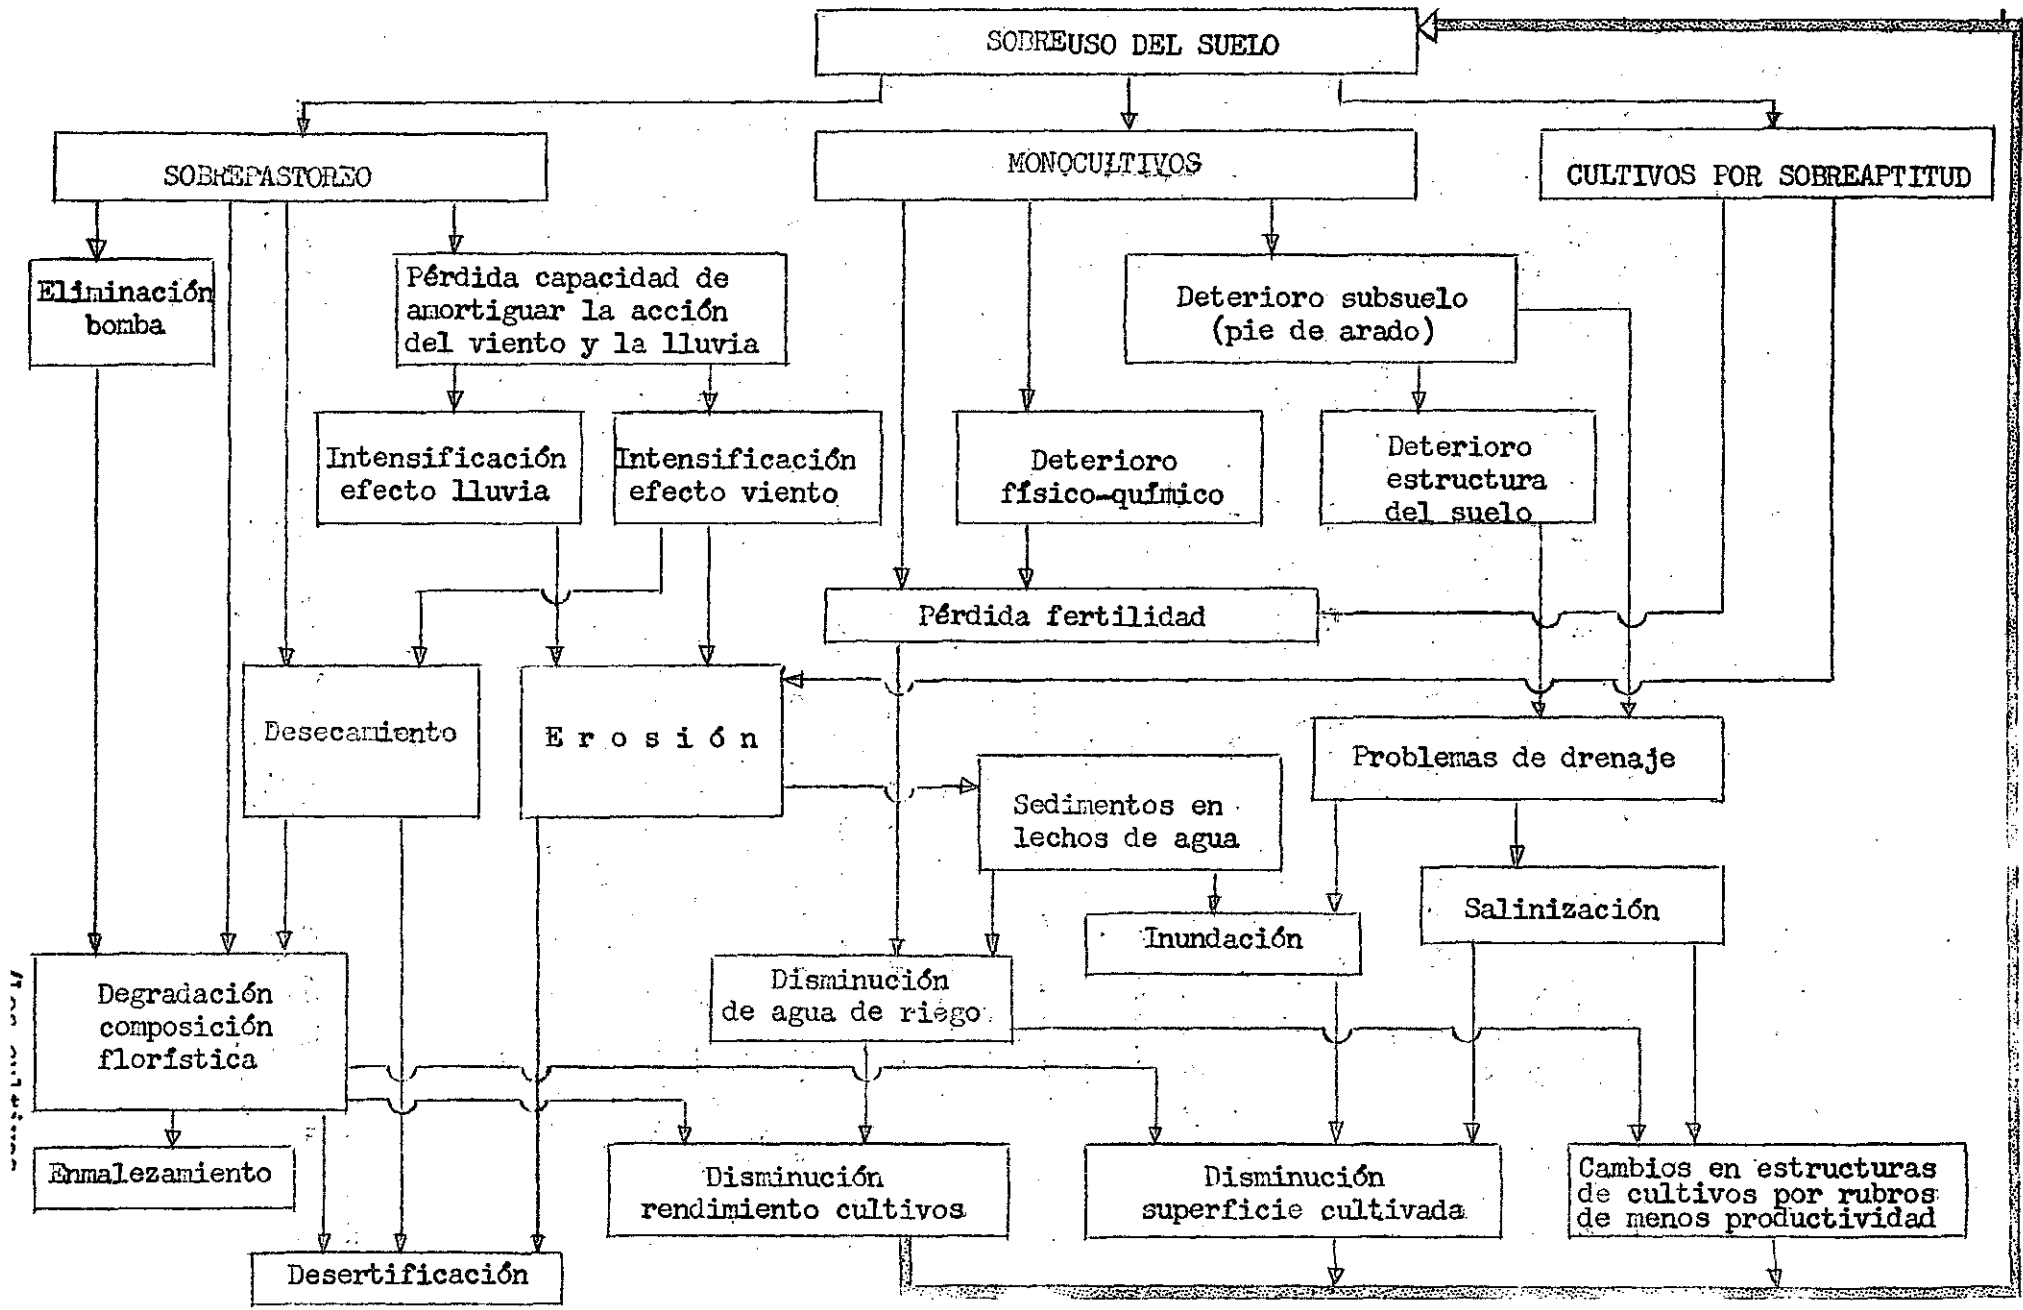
SOBREUSO DEL SUELO

SOBREPASTOREO

MONOCULTIVOS

CULTIVOS POR SOBREAPTITUD

Eliminación bomba

Pérdida capacidad de amortiguar la acción del viento y la lluvia

Deterioro subsuelo (pie de arado)

Intensificación efecto lluvia

Intensificación efecto viento

Deterioro físico-químico

Deterioro estructura del suelo

Pérdida fertilidad

Desecamiento

E r o s i ó n

Problemas de drenaje

Sedimentos en lechos de agua

Salinización

Inundación

Degradación composición florística

Disminución de agua de riego

Enmalezamiento

Disminución rendimiento cultivos

Disminución superficie cultivada

Cambios en estructuras de cultivos por rubros de menos productividad

Desertificación